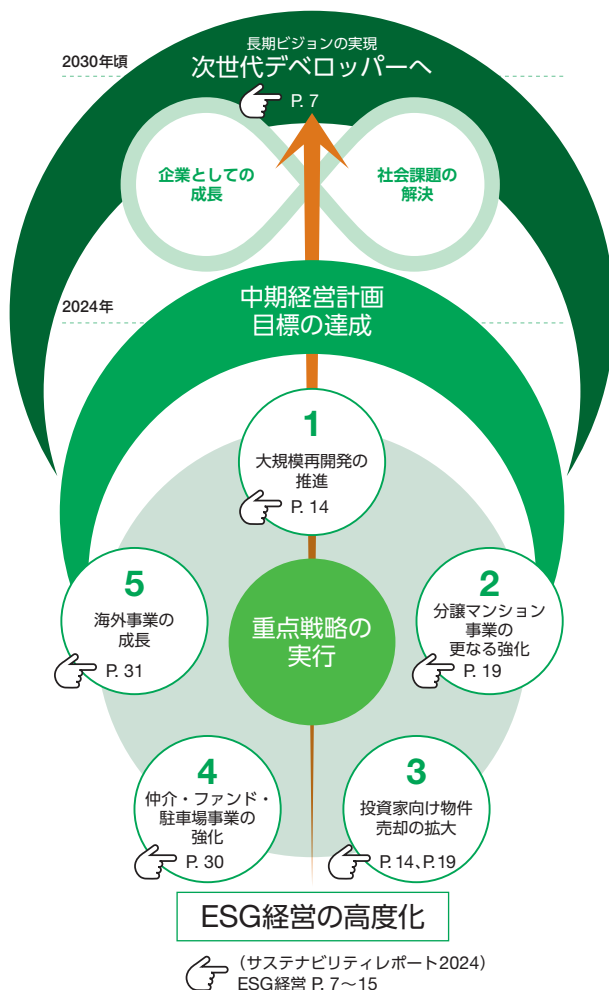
2030年頃

長期ビジョンの実現
次世代デベロッパーへ
P. 7

企業としての成長

社会課題の解決

2024年

中期経営計画
目標の達成

1
大規模再開発の推進
P. 14

5
海外事業の成長
P. 31

重点戦略の実行

2
分譲マンション事業の更なる強化
P. 19

4
仲介・ファンド・駐車場事業の強化
P. 30

3
投資家向け物件売却の拡大
P. 14、P.19

ESG経営の高度化

（サステナビリティレポート2024）
ESG経営 P. 7～15